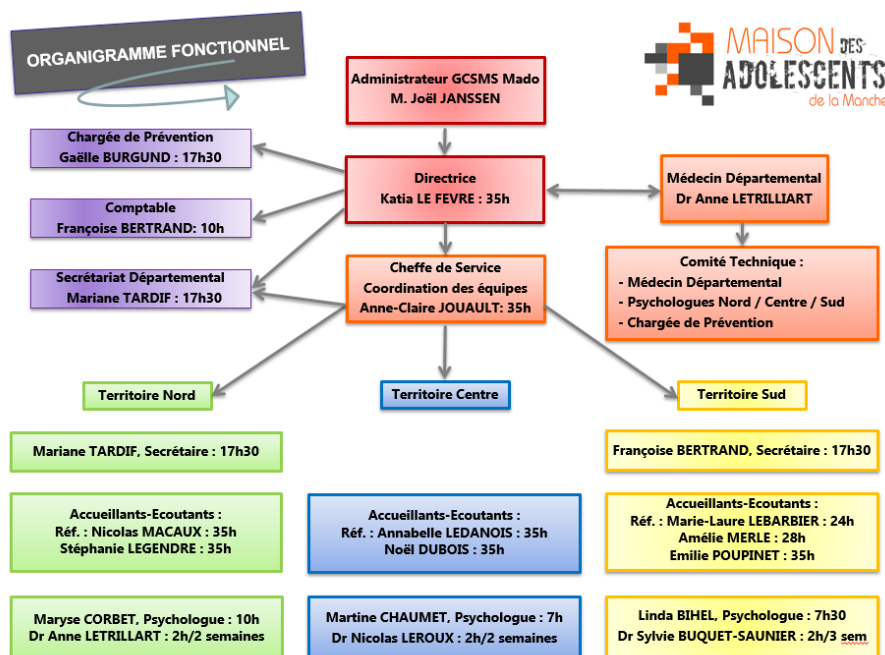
ORGANIGRAMME FONCTIONNEL

MAISON DES ADOLESCENTS de la Manche

Administrateur GCSMS Mado
M. Joël JANSSEN

Chargée de Prévention
Gaëlle BURGUND : 17h30

Comptable
Françoise BERTRAND: 10h

Secrétariat Départemental
Mariane TARDIF : 17h30

Directrice
Katia LE FEVRE : 35h

Cheffe de Service
Coordination des équipes
Anne-Claire JOUAULT: 35h

Médecin Départemental
Dr Anne LETRILLIART

Comité Technique :
- Médecin Départemental
- Psychologues Nord / Centre / Sud
- Chargée de Prévention

Territoire Nord

Territoire Centre

Territoire Sud

Mariane TARDIF, Secrétaire : 17h30

Accueillants-Ecoutants :
Réf. : Nicolas MACAUX : 35h
Stéphanie LEGENDRE : 35h

Maryse CORBET, Psychologue : 10h
Dr Anne LETRILLART : 2h/2 semaines

Accueillants-Ecoutants :
Réf. : Annabelle LEDANOIS : 35h
Noël DUBOIS : 35h

Martine CHAUMET, Psychologue : 7h
Dr Nicolas LEROUX : 2h/2 semaines

Françoise BERTRAND, Secrétaire : 17h30

Accueillants-Ecoutants :
Réf. : Marie-Laure LEBARBIER : 24h
Amélie MERLE : 28h
Emilie POUPINET : 35h

Linda BIHEL, Psychologue : 7h30
Dr Sylvie BUQUET-SAUNIER : 2h/3 sem